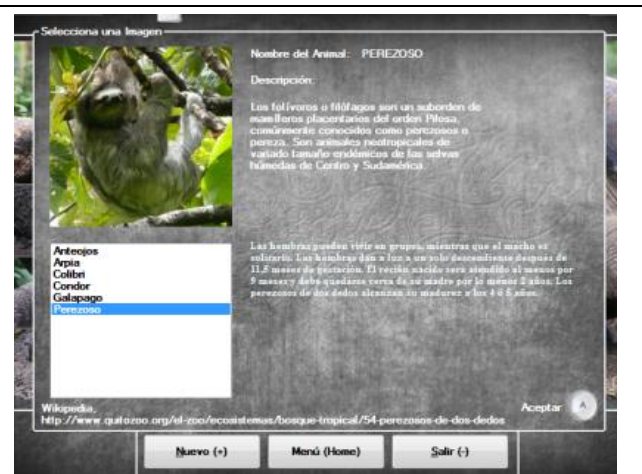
Selecciona una Imagen

Nombre del Animal: PEREZOSO

Descripción:

Los folívoros o filófagos son un suborden de mamíferos placentarios del orden Pilosa, comúnmente conocidos como perezosos o pereza. Son animales neotropicales de variado tamaño endémicos de las selvas húmedas de Centro y Sudamérica.

Las hembras pueden vivir en grupos, mientras que el macho es solitario. Las hembras dan a luz a un solo descendiente después de 11,5 meses de gestación. El recién nacido será atendido al menos por 9 meses y debe quedarse cerca de su madre por lo menos 2 años. Los perezosos de dos dedos alcanzan su madurez a los 4 ó 5 años.

Anteojos
Arpia
Colibri
Condor
Galapago
Perezoso

Wikipedia,
http://www.quitozoo.org/el-zoo/ecosistemas/bosque-tropical/54-perezosos-de-dos-dedos

Aceptar

Nuevo (+)
Menú (Home)
Salir (-)